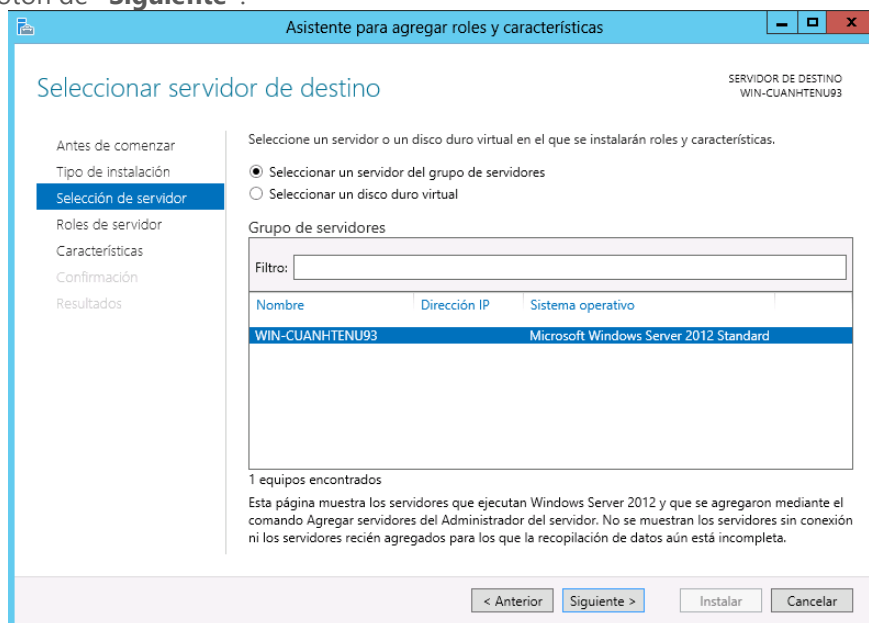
otón de "Siguiente".

Asistente para agregar roles y características

Seleccionar servidor de destino

SERVIDOR DE DESTINO
WIN-CUANHTENU93

Antes de comenzar
Tipo de instalación
Selección de servidor
Roles de servidor
Características
Confirmación
Resultados

Seleccione un servidor o un disco duro virtual en el que se instalarán roles y características.

Seleccionar un servidor del grupo de servidores
Seleccionar un disco duro virtual

Grupo de servidores

Filtro:

| Nombre | Dirección IP | Sistema operativo |
|---|---|---|
| WIN-CUANHTENU93 | | Microsoft Windows Server 2012 Standard |

1 equipos encontrados

Esta página muestra los servidores que ejecutan Windows Server 2012 y que se agregaron mediante el comando Agregar servidores del Administrador del servidor. No se muestran los servidores sin conexión ni los servidores recién agregados para los que la recopilación de datos aún está incompleta.

< Anterior | Siguiente > | Instalar | Cancelar